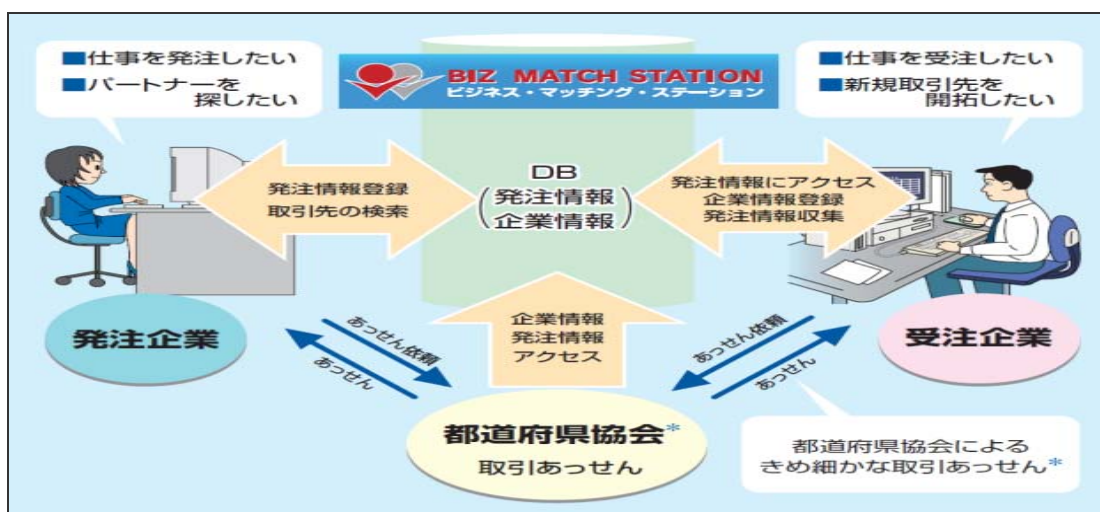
■仕事を発注したい
■パートナーを探したい

BIZ MATCH STATION
ビジネス・マッチング・ステーション

■仕事を受注したい
■新規取引先を開拓したい

発注情報登録
取引先の検索

DB
(発注情報
企業情報)

発注情報にアクセス
企業情報登録
発注情報収集

発注企業

あっせん依頼
あっせん

企業情報
発注情報
アクセス

あっせん依頼
あっせん

受注企業

都道府県協会*
取引あっせん

都道府県協会による
きめ細かな取引あっせん*